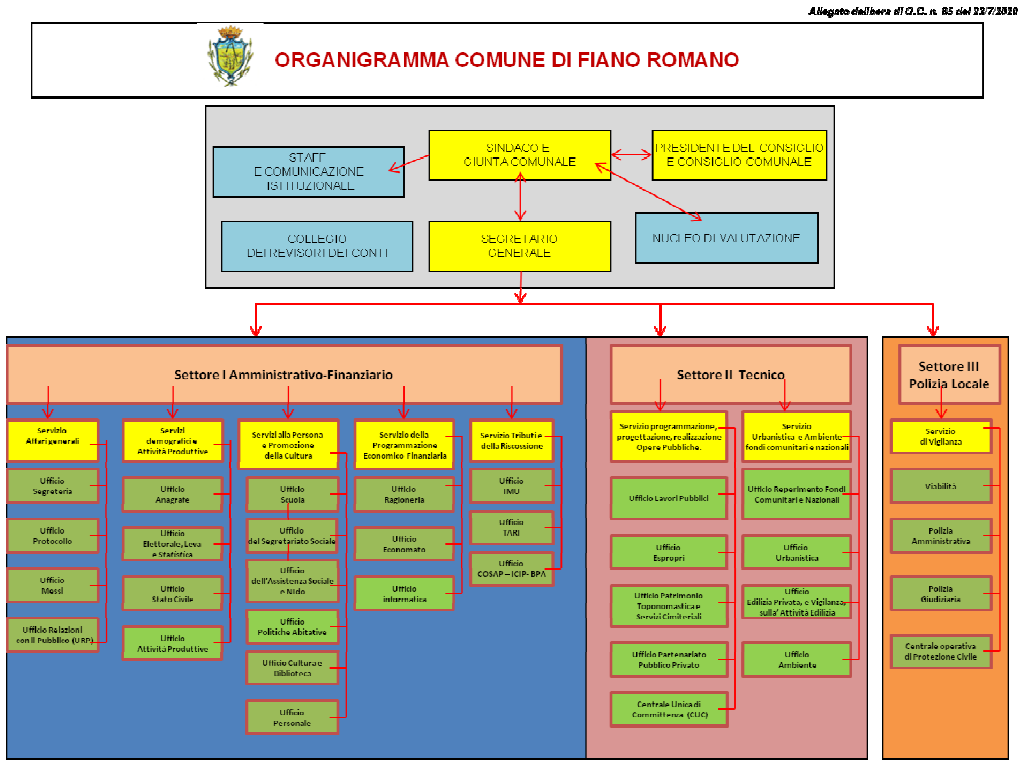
Allegato delibera di G.C. n. 85 del 22/7/2020

ORGANIGRAMMA COMUNE DI FIANO ROMANO

STAFF E COMUNICAZIONE ISTITUZIONALE

SINDACO E GIUNTA COMUNALE

PRESIDENTE DEL CONSIGLIO E CONSIGLIO COMUNALE

COLLEGIO DEI REVISORI DEI CONTI

SEGRETARIO GENERALE

NUCLEO DI VALUTAZIONE

Settore I Amministrativo-Finanziario

Servizio Affari generali

Ufficio Segreteria

Ufficio Protocollo

Ufficio Messi

Ufficio Relazioni con il Pubblico (URP)

Servizi demografici e Attività Produttive

Ufficio Anagrafe

Ufficio Elettorale, Leva e Statistica

Ufficio Stato Civile

Ufficio Attività Produttive

Servizi alla Persona e Promozione della Cultura

Ufficio Scuola

Ufficio del Segretariato Sociale

Ufficio dell'Assistenza Sociale e Nido

Ufficio Politiche Abitative

Ufficio Cultura e Biblioteca

Ufficio Personale

Servizio della Programmazione Economico Finanziaria

Ufficio Ragioneria

Ufficio Economato

Ufficio informatica

Servizio Tributi e della Riscossione

Ufficio IMU

Ufficio TARI

Ufficio COSAP – ICIP- BPA

Settore II Tecnico

Servizio programmazione, progettazione, realizzazione Opere Pubbliche.

Ufficio Lavori Pubblici

Ufficio Espropri

Ufficio Patrimonio Toponomastica e Servizi Cimiteriali

Ufficio Partenariato Pubblico Privato

Centrale Unica di Committenza (CUC)

Servizio Urbanistica e Ambiente fondi comunitari e nazionali

Ufficio Reperimento Fondi Comunitari e Nazionali

Ufficio Urbanistica

Ufficio Edilizia Privata, e Vigilanza sull'Attività Edilizia

Ufficio Ambiente

Settore III Polizia Locale

Servizio di Vigilanza

Viabilità

Polizia Amministrativa

Polizia Giudiziaria

Centrale operativa di Protezione Civile